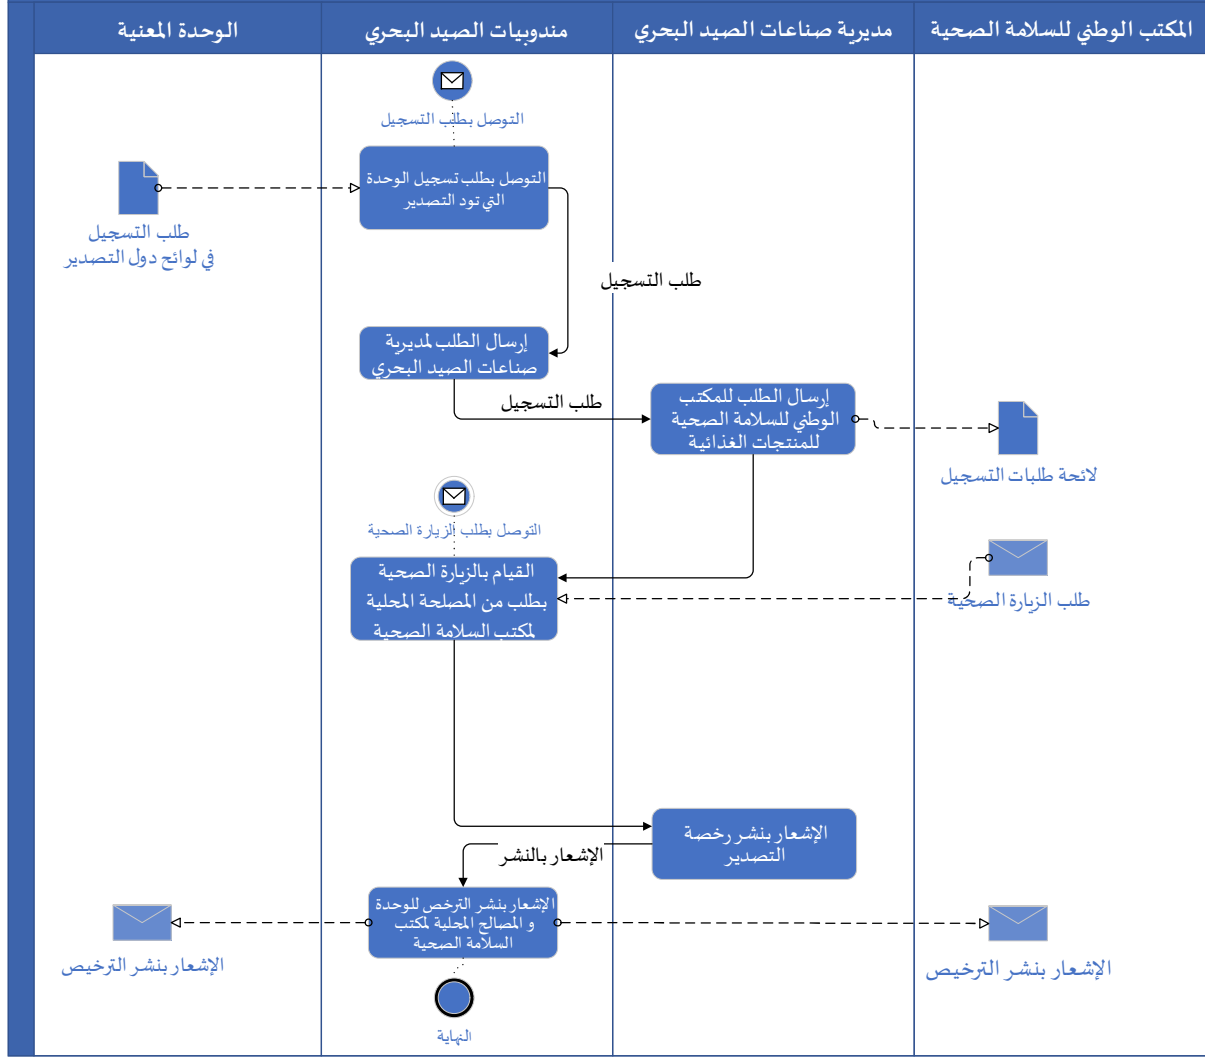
| الوحدة المعنية | مندوبيات الصيد البحري | مديرية صناعات الصيد البحري | المكتب الوطني للسلامة الصحية |
|---|---|---|---|

التوصل بطلب التسجيل

التوصل بطلب تسجيل الوحدة التي تود التصدير

طلب التسجيل في لوائح دول التصدير

طلب التسجيل

إرسال الطلب لمديرية صناعات الصيد البحري

طلب التسجيل

إرسال الطلب للمكتب الوطني للسلامة الصحية للمنتجات الغذائية

لائحة طلبات التسجيل

التوصل بطلب الزيارة الصحية

القيام بالزيارة الصحية بطلب من المصلحة المحلية لمكتب السلامة الصحية

طلب الزيارة الصحية

الإشعار بنشر رخصة التصدير

الإشعار بالنشر

الإشعار بنشر الترخص للوحدة و المصالح المحلية لمكتب السلامة الصحية

الإشعار بنشر الترخيص

الإشعار بنشر الترخيص

النهاية